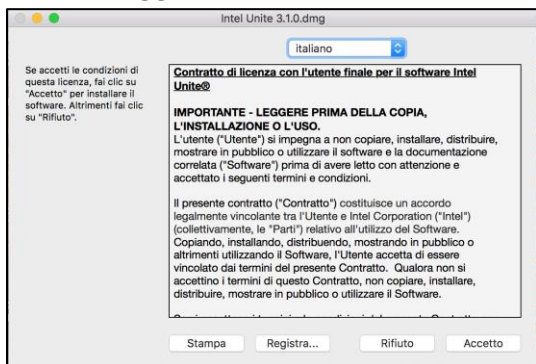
Intel Unite 3.1.0.dmg

italiano

Se accetti le condizioni di questa licenza, fai clic su "Accetto" per installare il software. Altrimenti fai clic su "Rifiuto".

Contratto di licenza con l'utente finale per il software Intel Unite®

IMPORTANTE - LEGGERE PRIMA DELLA COPIA, L'INSTALLAZIONE O L'USO.
L'utente ("Utente") si impegna a non copiare, installare, distribuire, mostrare in pubblico o utilizzare il software e la documentazione correlata ("Software") prima di avere letto con attenzione e accettato i seguenti termini e condizioni.

Il presente contratto ("Contratto") costituisce un accordo legalmente vincolante tra l'Utente e Intel Corporation ("Intel") (collettivamente, le "Parti") relativo all'utilizzo del Software. Copiando, installando, distribuendo, mostrando in pubblico o altrimenti utilizzando il Software, l'Utente accetta di essere vincolato dai termini del presente Contratto. Qualora non si accettino i termini di questo Contratto, non copiare, installare, distribuire, mostrare in pubblico o utilizzare il Software.

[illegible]

Stampa Registra... Rifiuto Accetto